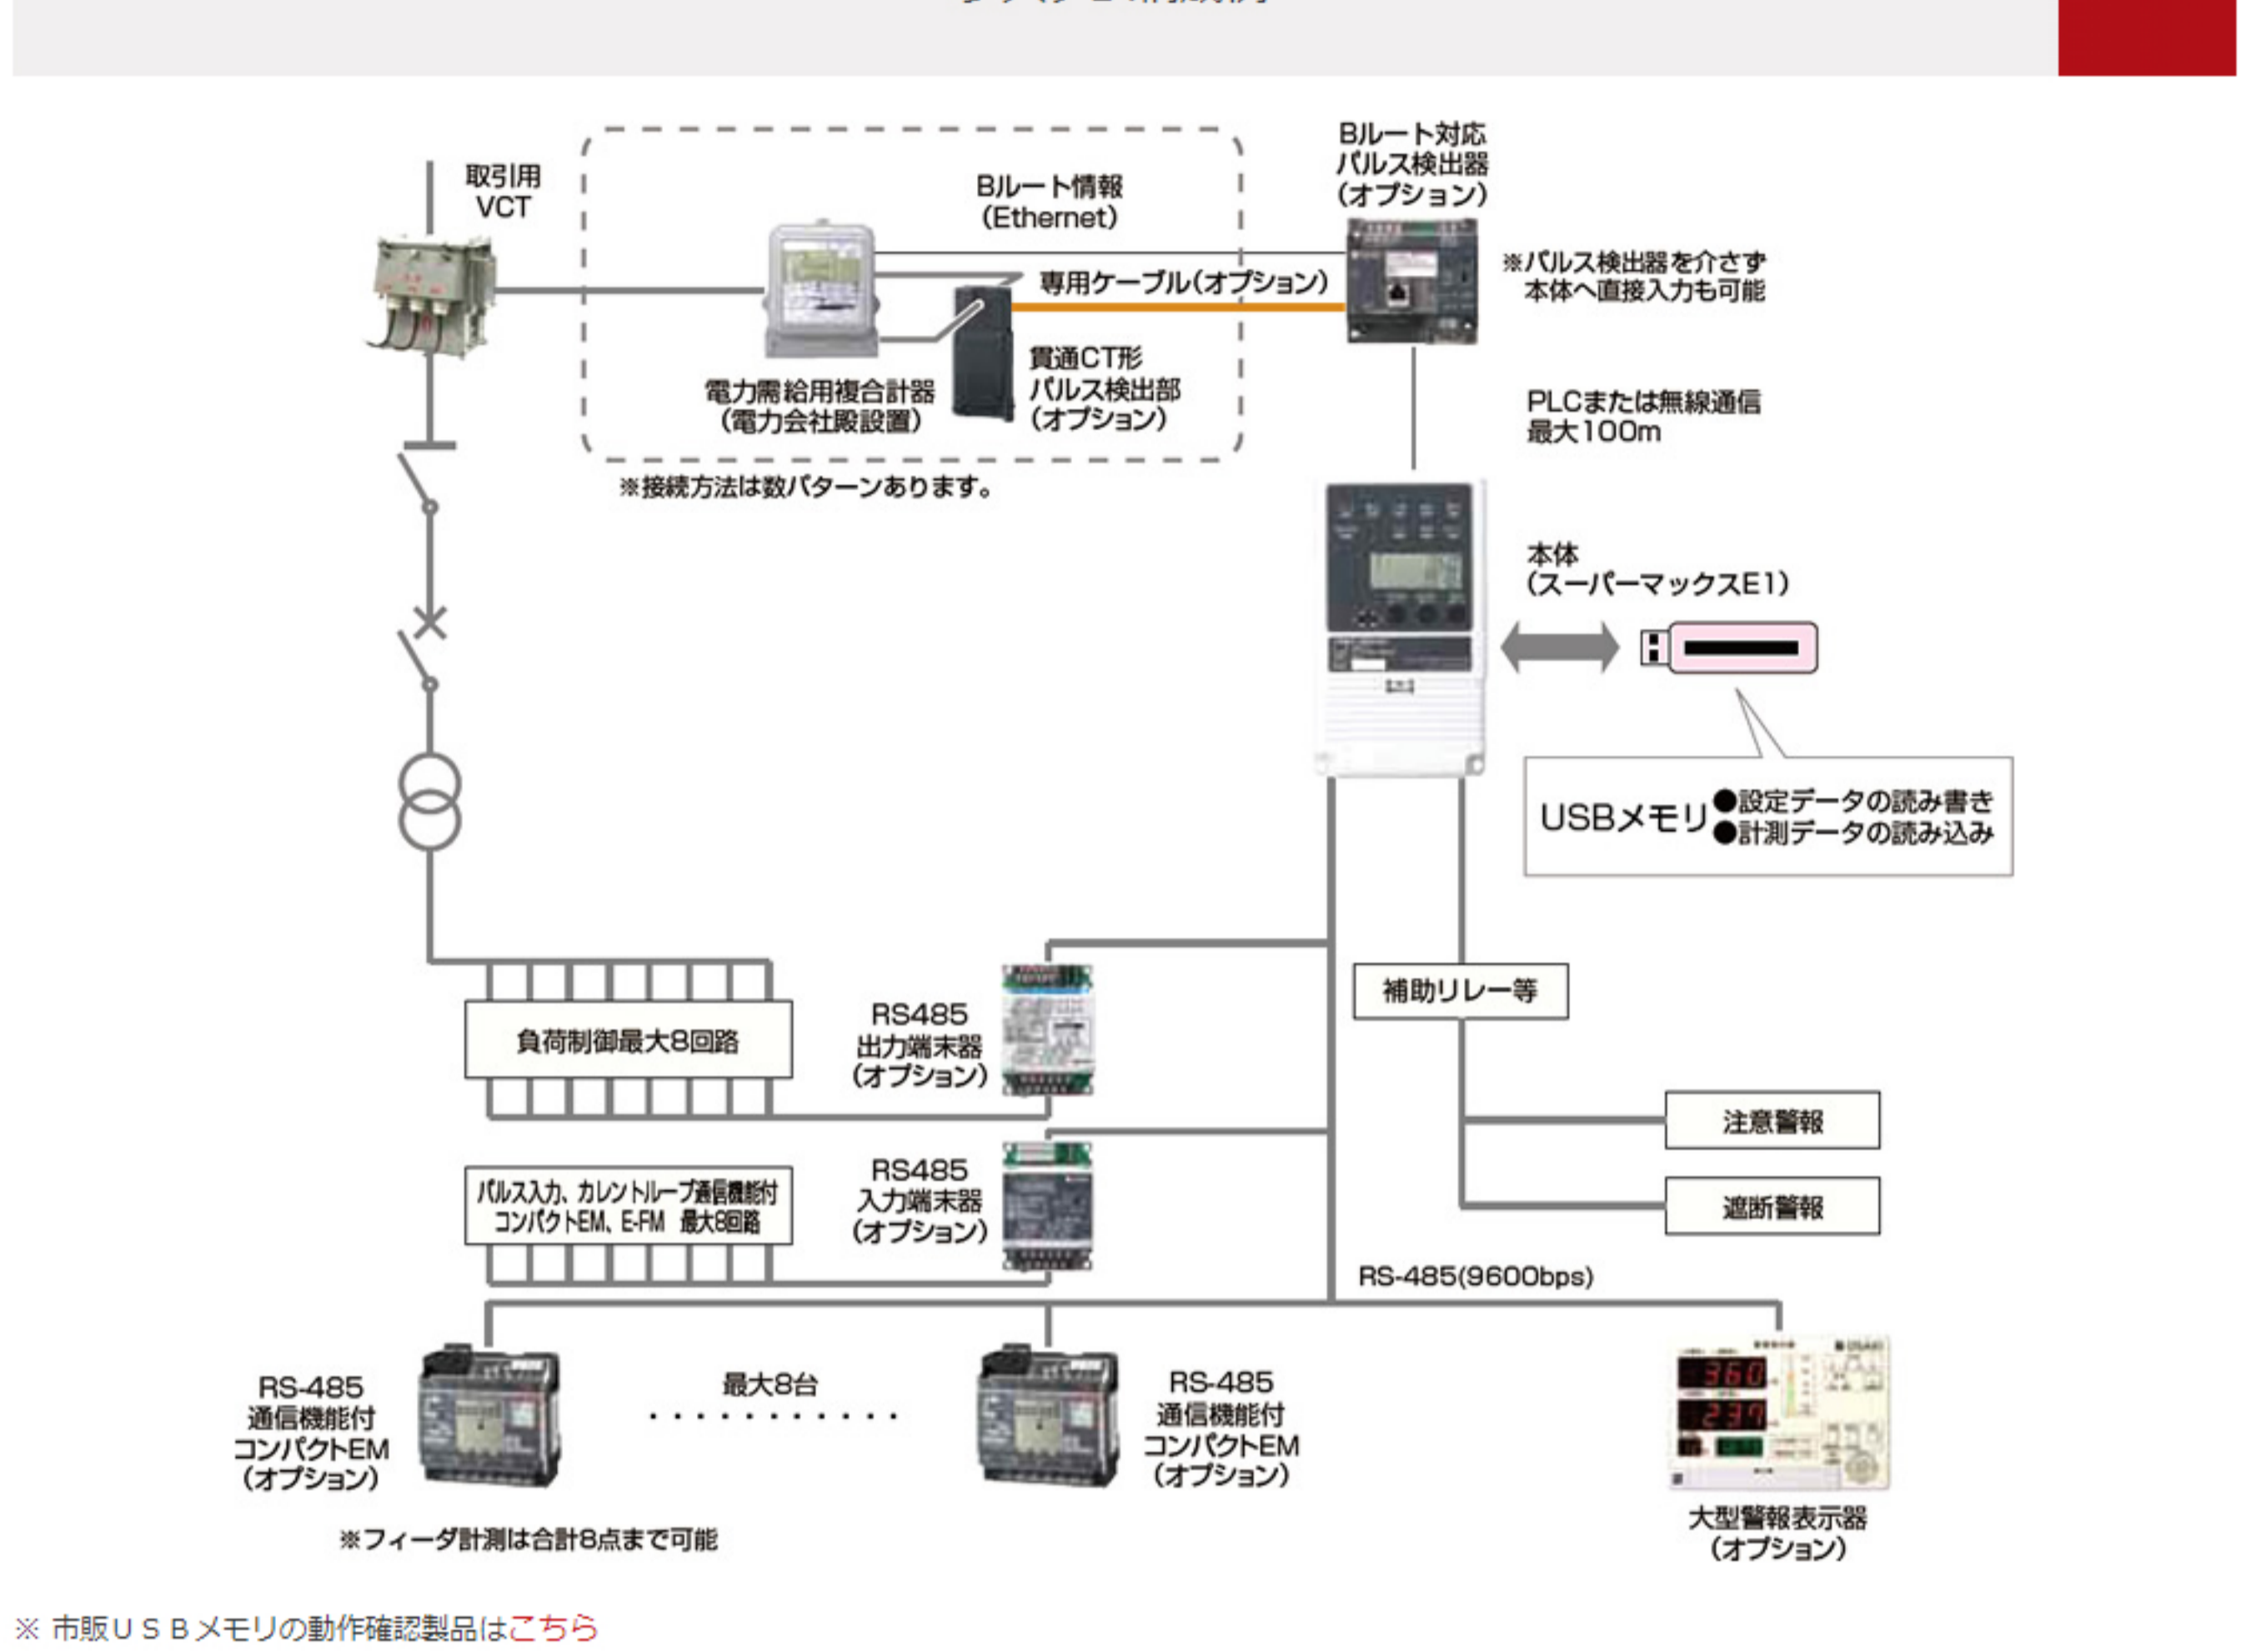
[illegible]

取引用
VCT

Bルート情報
(Ethernet)

Bルート対応
パルス検出器
(オプション)

※パルス検出器を介さず
本体へ直接入力も可能

専用ケーブル(オプション)

電力需給用複合計器
(電力会社殿設置)

貫通CT形
パルス検出部
(オプション)

※接続方法は数パターンあります。

PLCまたは無線通信
最大100m

本体
(スーパーマックスE1)

USBメモリ ●設定データの読み書き
●計測データの読み込み

負荷制御最大8回路

RS485
出力端末器
(オプション)

補助リレー等

注意警報

遮断警報

パルス入力、カレントループ通信機能付
コンパクトEM、E-FM 最大8回路

RS485
入力端末器
(オプション)

RS-485(9600bps)

RS-485
通信機能付
コンパクトEM
(オプション)

最大8台

RS-485
通信機能付
コンパクトEM
(オプション)

大型警報表示器
(オプション)

※フィーダ計測は合計8点まで可能

※ 市販USBメモリの動作確認製品はこちら